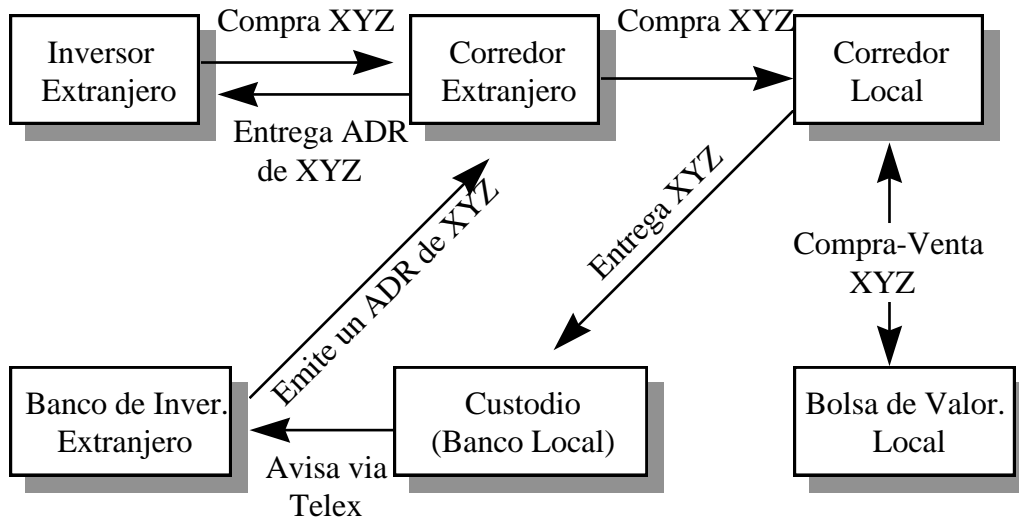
Inversor Extranjero

Compra XYZ

Entrega ADR de XYZ

Corredor Extranjero

Compra XYZ

Corredor Local

Entrega XYZ

Emite un ADR de XYZ

Compra-Venta XYZ

Banco de Inver. Extranjero

Avisa via Telex

Custodio (Banco Local)

Bolsa de Valor. Local